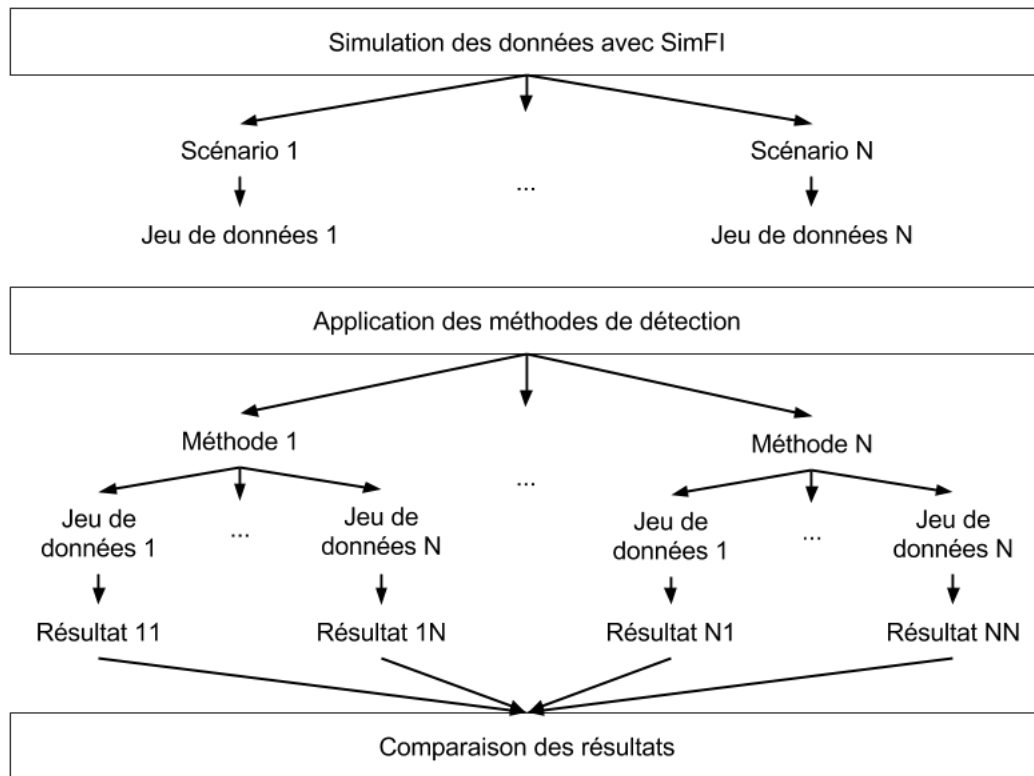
Simulation des données avec SimFI

Scénario 1

...

Scénario N

Jeu de données 1

Jeu de données N

Application des méthodes de détection

Méthode 1

...

Méthode N

Jeu de données 1

...

Jeu de données N

Jeu de données 1

...

Jeu de données N

Résultat 11

Résultat 1N

Résultat N1

Résultat NN

Comparaison des résultats